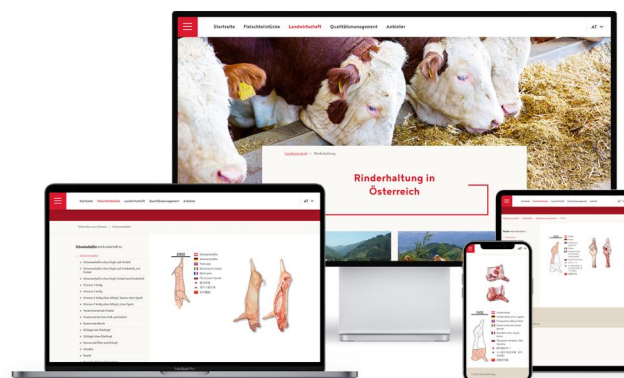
Startseite Fleischteilstücke Landwirtschaft Qualitätsmanagement Anbieter AT

Landwirtschaft > Rinderhaltung

Rinderhaltung in Österreich

Startseite Fleischteilstücke Landwirtschaft Qualitätsmanagement Anbieter AT

Schweinehälfte

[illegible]

Startseite Fleischteilstücke Landwirtschaft Qualitätsmanagement Anbieter

MacBook Pro